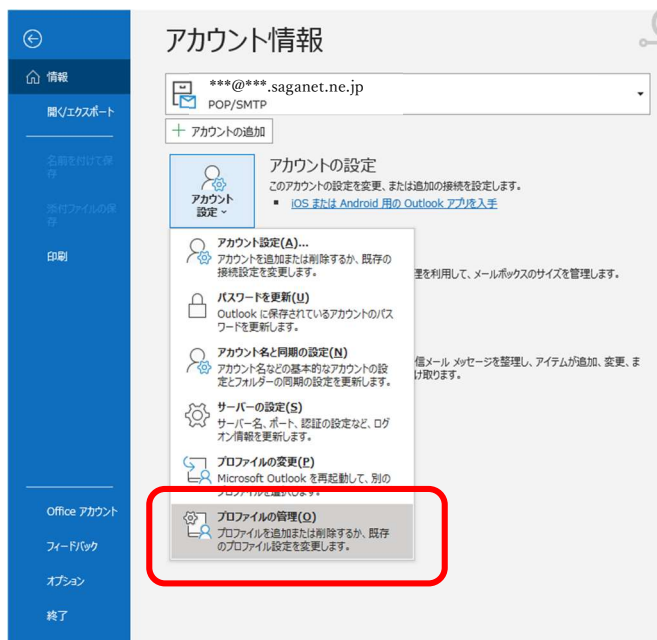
情報

開く/エクスポート

名前を付けて保存

添付ファイルの保存

印刷

Office アカウント

フィードバック

オプション

終了

アカウント情報

***@***.saganet.ne.jp
POP/SMTP

アカウントの追加

アカウント設定

アカウントの設定
このアカウントの設定を変更、または追加の接続を設定します。
iOS または Android 用の Outlook アプリを入手

アカウント設定(A)...
アカウントを追加または削除するか、既存の接続設定を変更します。

パスワードを更新(U)
Outlook に保存されているアカウントのパスワードを更新します。

アカウント名と同期の設定(N)
アカウント名などの基本的なアカウントの設定とフォルダーの同期の設定を更新します。

サーバーの設定(S)
サーバー名、ポート、認証の設定など、ログオン情報を更新します。

プロファイルの変更(P)
Microsoft Outlook を再起動して、別のプロファイルを選択します。

プロファイルの管理(O)
プロファイルを追加または削除するか、既存のプロファイル設定を変更します。

理を利用して、メールボックスのサイズを管理します。

信メール メッセージを整理し、アイテムが追加、変更、ま
け取ります。